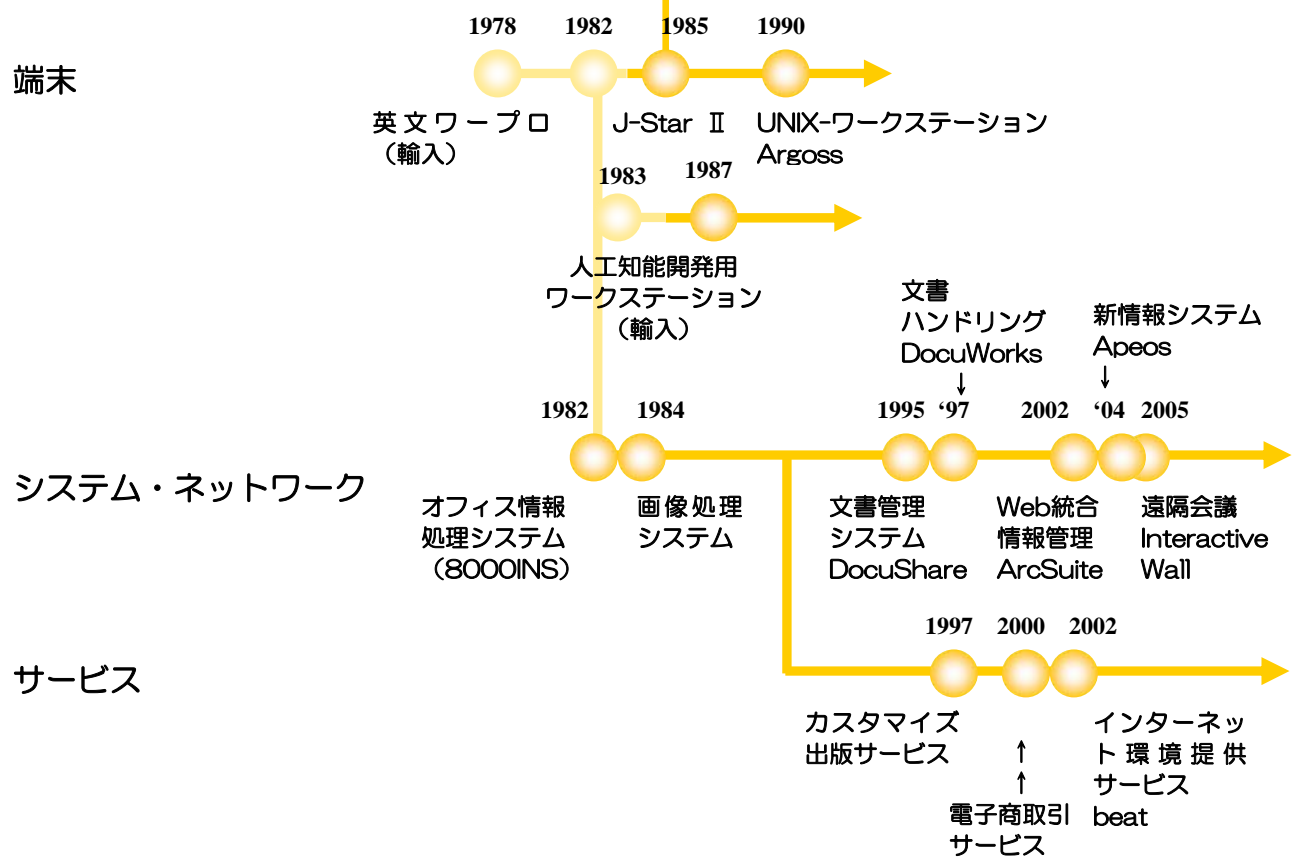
端末

1978 1982 1985 1990

英文ワープロ（輸入）

J-Star Ⅱ

UNIX-ワークステーション Argoss

1983 1987

人工知能開発用ワークステーション（輸入）

文書ハンドリング DocuWorks
↓

新情報システム Apeos
↓

1982 1984 1995 ‘97 2002 ‘04 2005

システム・ネットワーク

オフィス情報処理システム（8000INS）

画像処理システム

文書管理システム DocuShare

Web統合情報管理 ArcSuite

遠隔会議 Interactive Wall

1997 2000 2002

サービス

カスタマイズ出版サービス

↑
↑
電子商取引サービス

インターネット環境提供サービス beat